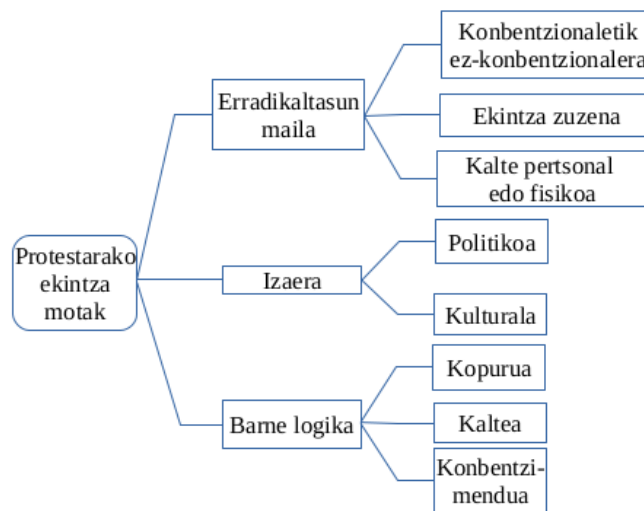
Protestarako ekintza motak

Erradikaltasun maila

Konbentzionaletik ez-konbentzionalera

Ekintza zuzena

Kalte pertsonal edo fisikoa

Izaera

Politikoa

Kulturala

Barne logika

Kopurua

Kaltea

Konbentzimendua